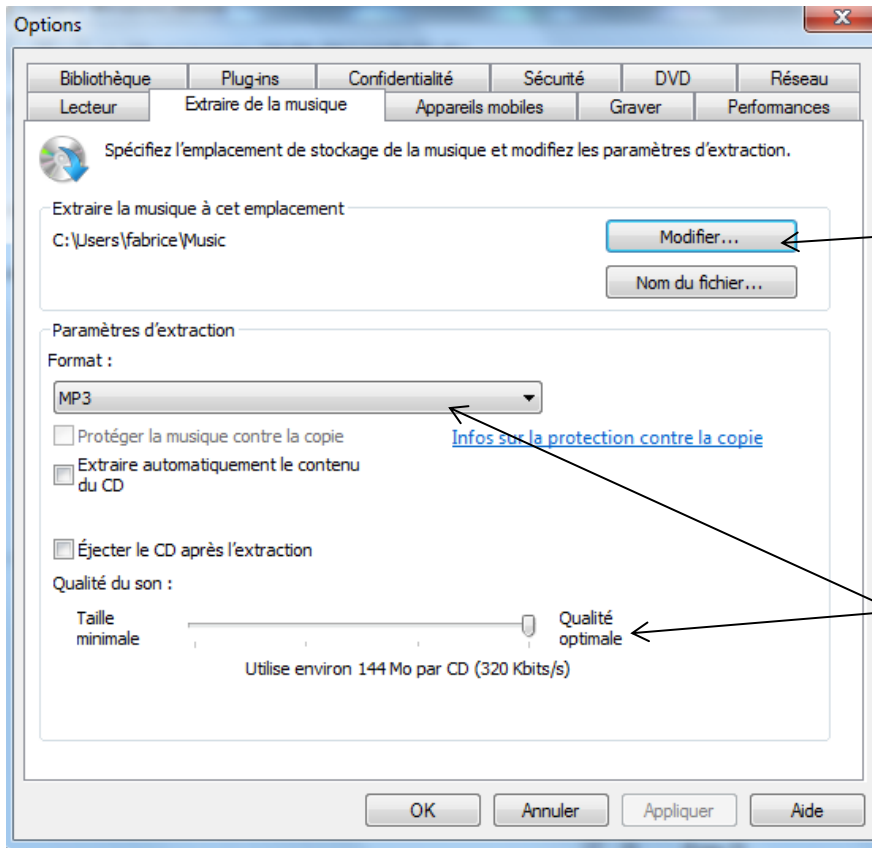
Options

Bibliothèque Plug-ins Confidentialité Sécurité DVD Réseau
Lecteur Extraire de la musique Appareils mobiles Graver Performances

Spécifiez l'emplacement de stockage de la musique et modifiez les paramètres d'extraction.

Extraire la musique à cet emplacement
C:\Users\fabrice\Music
Modifier...
Nom du fichier...

Paramètres d'extraction
Format :
MP3
Protéger la musique contre la copie
Infos sur la protection contre la copie
Extraire automatiquement le contenu du CD

Éjecter le CD après l'extraction
Qualité du son :
Taille minimale
Qualité optimale
Utilise environ 144 Mo par CD (320 Kbits/s)

OK Annuler Appliquer Aide